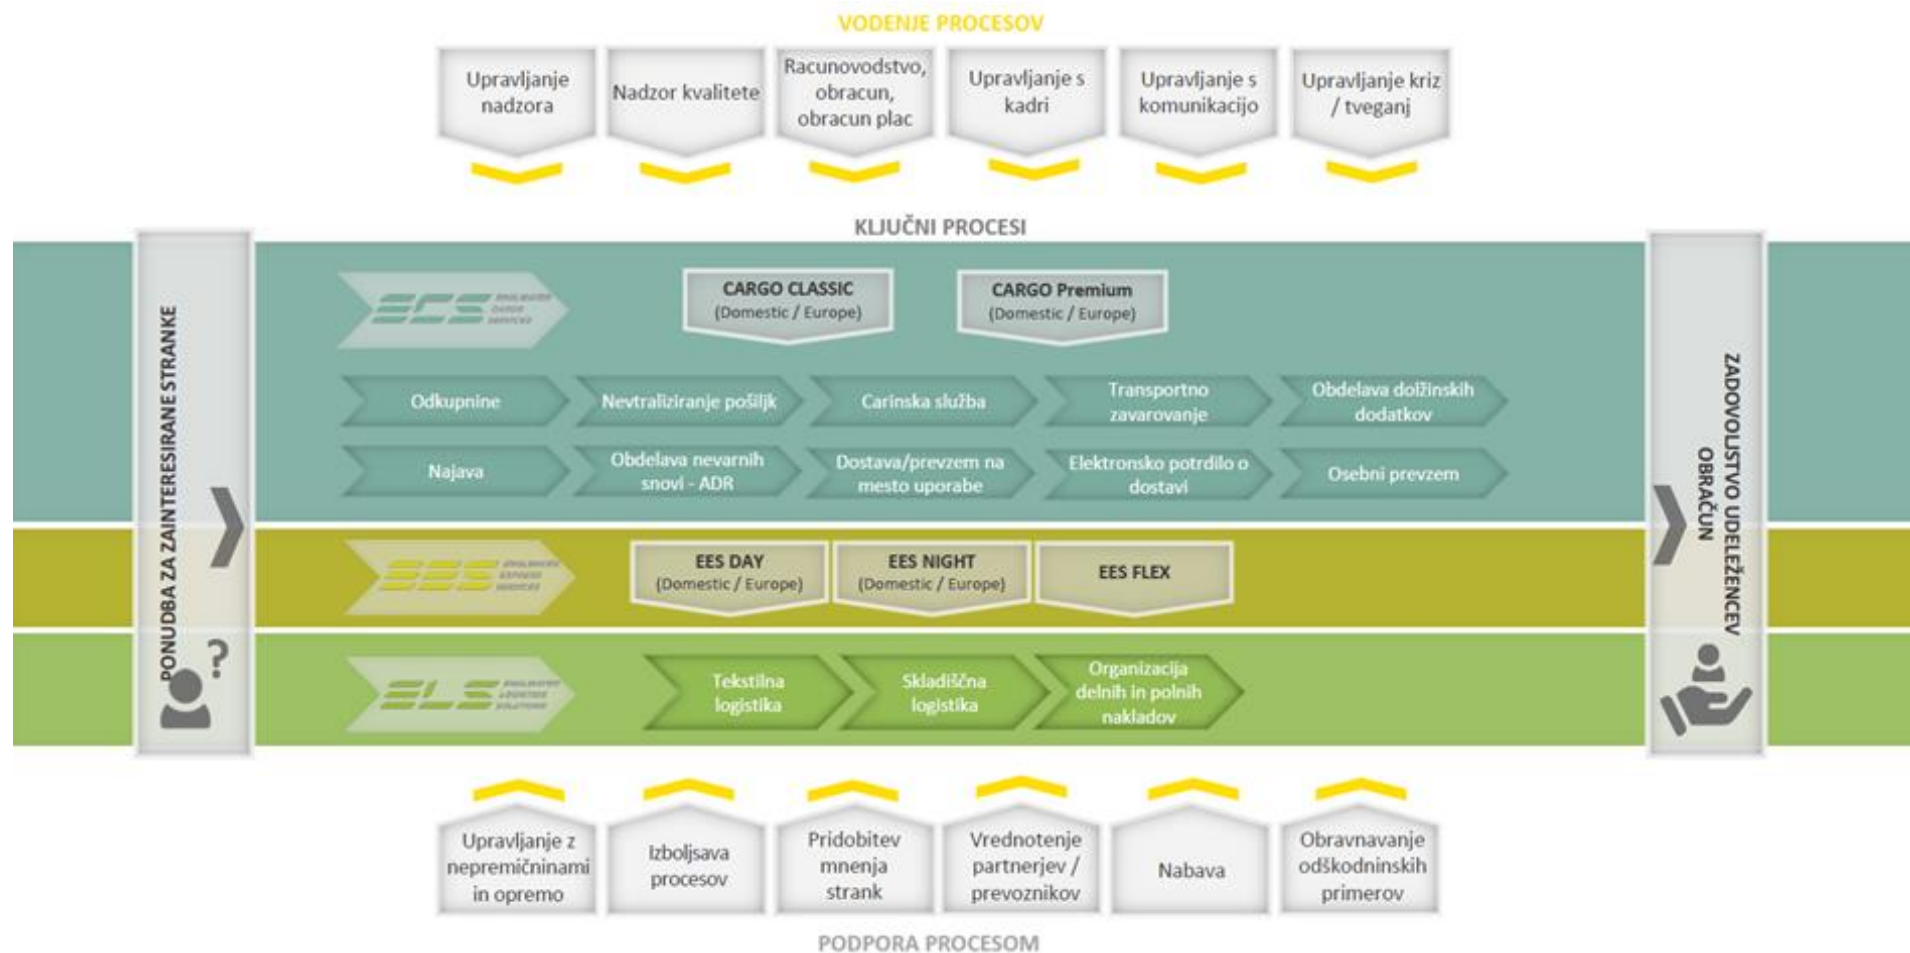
VODENJE PROCESOV

Upravljanje nadzora

Nadzor kvalitete

Racunovodstvo, obracun, obracun plac

Upravljanje s kadri

Upravljanje s komunikacijo

Upravljanje kriz / tveganj

KLJUČNI PROCESI

PONUDBA ZA ZAINTERESIRANE STRANKE

ECS

CARGO CLASSIC (Domestic / Europe)

CARGO Premium (Domestic / Europe)

Odkupnine

Nevtraliziranje pošiljk

Carinska služba

Transportno zavarovanje

Obdelava dolžinskih dodatkov

Najava

Obdelava nevarnih snovi - ADR

Dostava/prevzem na mesto uporabe

Elektronsko potrdilo o dostavi

Osebni prevzem

EES

EES DAY (Domestic / Europe)

EES NIGHT (Domestic / Europe)

EES FLEX

ELS

Tekstilna logistika

Skladiščna logistika

Organizacija delnih in polnih nakladov

ZADOVOLJSTVO UDELEŽENCEV OBRAČUN

Upravljanje z nepremičninami in opremo

Izboljsava procesov

Pridobitev mnenja strank

Vrednotenje partnerjev / prevoznikov

Nabava

Obravnavanje odškodninskih primerov

PODPORA PROCESOM